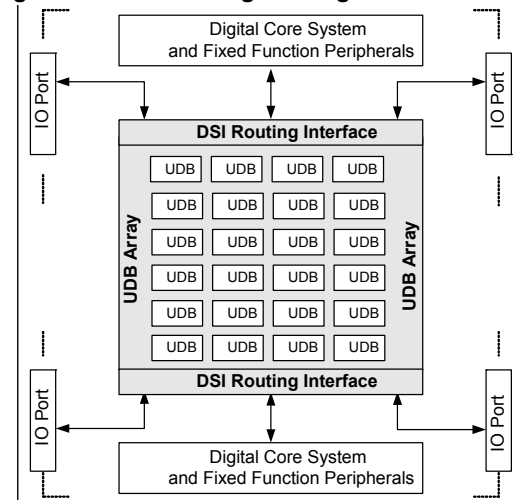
Digital Core System and Fixed Function Peripherals

IO Port

IO Port

DSI Routing Interface

UDB Array

| UDB | UDB | UDB | UDB |
|---|---|---|---|
| UDB | UDB | UDB | UDB |
| UDB | UDB | UDB | UDB |
| UDB | UDB | UDB | UDB |
| UDB | UDB | UDB | UDB |
| UDB | UDB | UDB | UDB |

UDB Array

DSI Routing Interface

IO Port

IO Port

Digital Core System and Fixed Function Peripherals